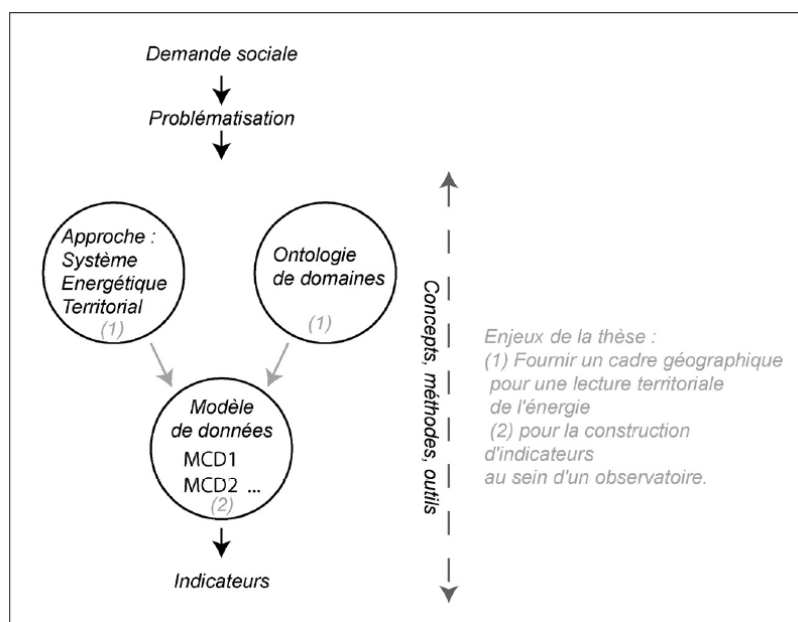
Demande sociale

Problématisation

Approche : Système Energétique Territorial (1)

Ontologie de domaines (1)

Modèle de données MCD1 MCD2 ... (2)

Indicateurs

Concepts, méthodes, outils

Enjeux de la thèse :
(1) Fournir un cadre géographique pour une lecture territoriale de l'énergie
(2) pour la construction d'indicateurs au sein d'un observatoire.